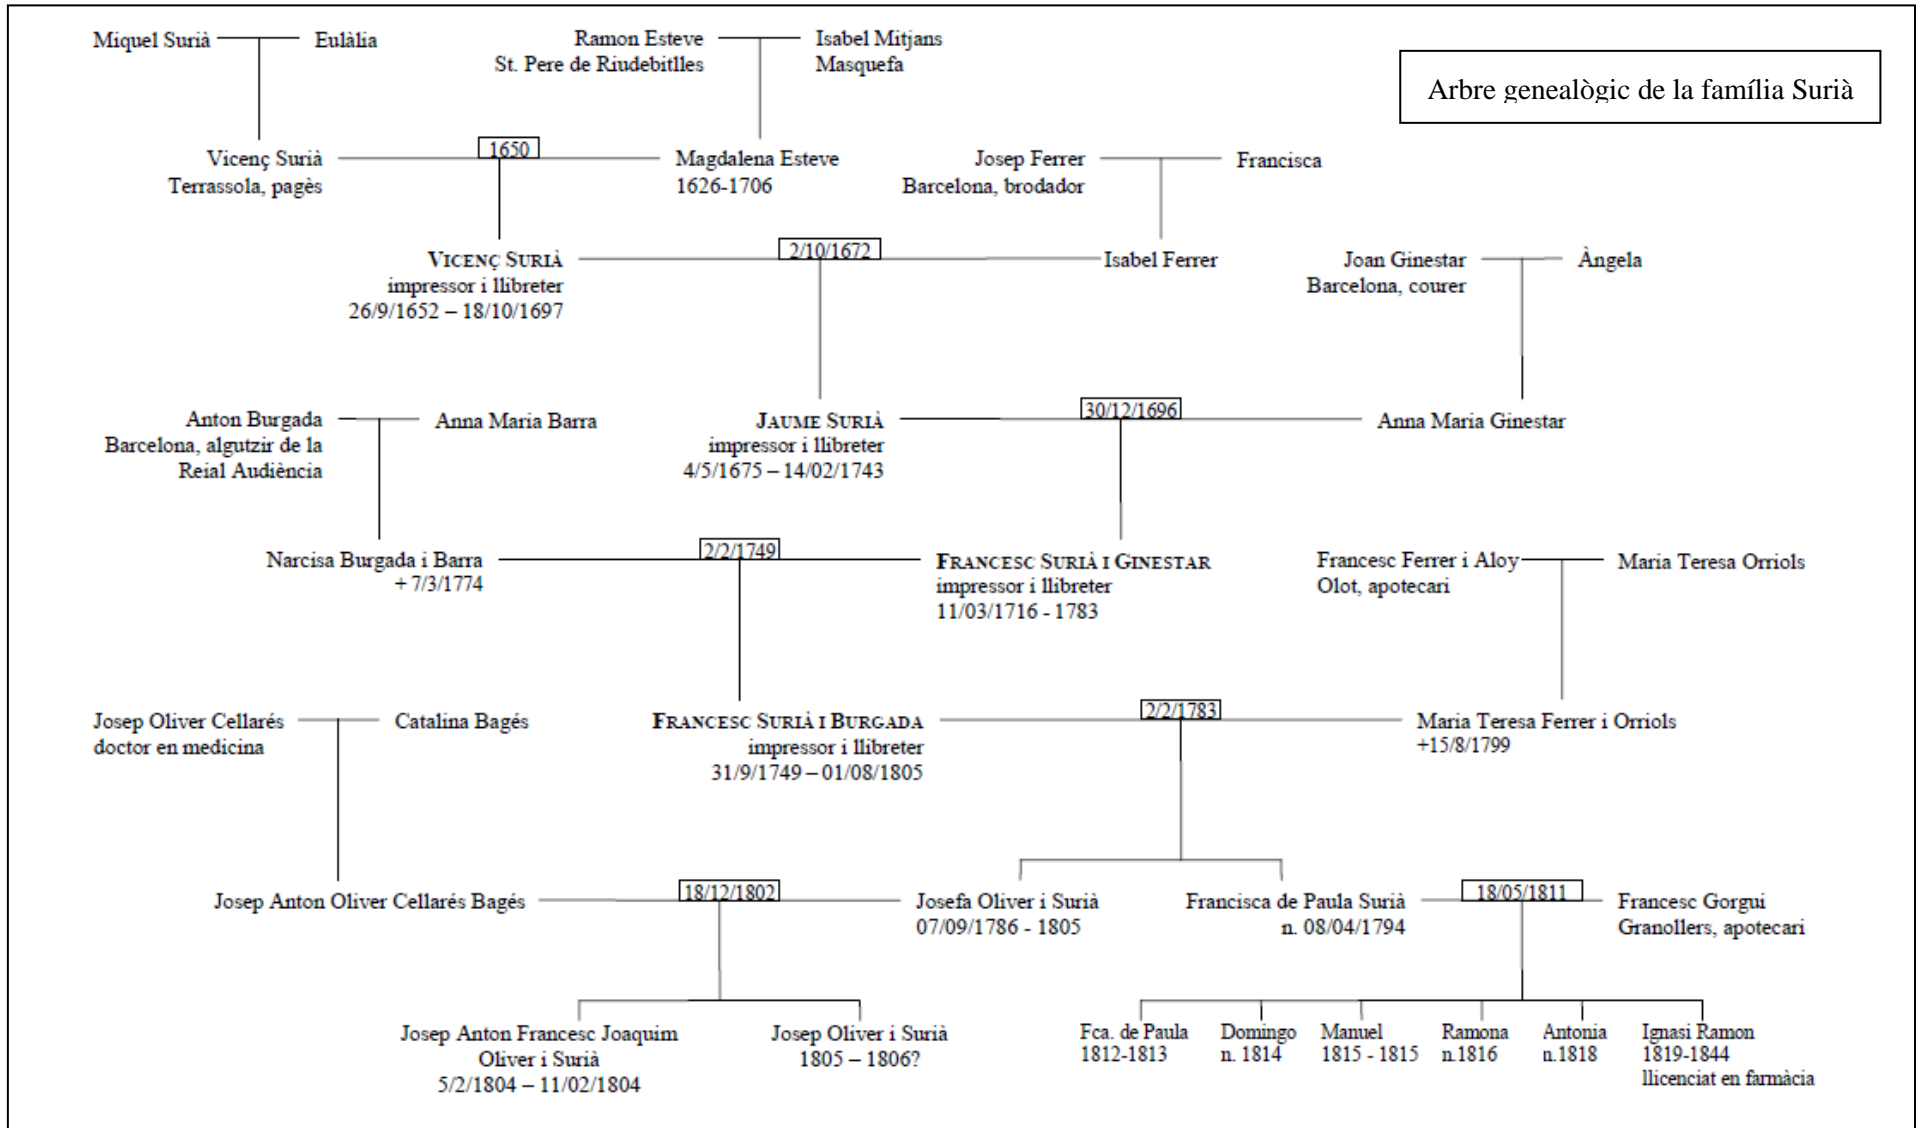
Arbre genealògic de la família Surià

Miquel Surià

Eulàlia

Ramon Esteve
St. Pere de Riudebitlles

Isabel Mitjans
Masquefa

Vicenç Surià
Terrassola, pagès

1650

Magdalena Esteve
1626-1706

Josep Ferrer
Barcelona, brodador

Francisca

VICENÇ SURIÀ
impressor i llibreter
26/9/1652 – 18/10/1697

2/10/1672

Isabel Ferrer

Joan Ginestar
Barcelona, courer

Àngela

Anton Burgada
Barcelona, algutzir de la Reial Audiència

Anna Maria Barra

JAUME SURIÀ
impressor i llibreter
4/5/1675 – 14/02/1743

30/12/1696

Anna Maria Ginestar

Narcisa Burgada i Barra
+ 7/3/1774

2/2/1749

FRANCESC SURIÀ I GINESTAR
impressor i llibreter
11/03/1716 - 1783

Francesc Ferrer i Aloy
Olot, apotecari

Maria Teresa Orriols

Josep Oliver Cellarés
doctor en medicina

Catalina Bagés

FRANCESC SURIÀ I BURGADA
impressor i llibreter
31/9/1749 – 01/08/1805

2/2/1783

Maria Teresa Ferrer i Orriols
+15/8/1799

Josep Anton Oliver Cellarés Bagés

18/12/1802

Josefa Oliver i Surià
07/09/1786 - 1805

Francisca de Paula Surià
n. 08/04/1794

18/05/1811

Francesc Gorgui
Granollers, apotecari

Josep Anton Francesc Joaquim Oliver i Surià
5/2/1804 – 11/02/1804

Josep Oliver i Surià
1805 – 1806?

Fca. de Paula
1812-1813

Domingo
n. 1814

Manuel
1815 - 1815

Ramona
n.1816

Antonia
n.1818

Ignasi Ramon
1819-1844
llicenciat en farmàcia